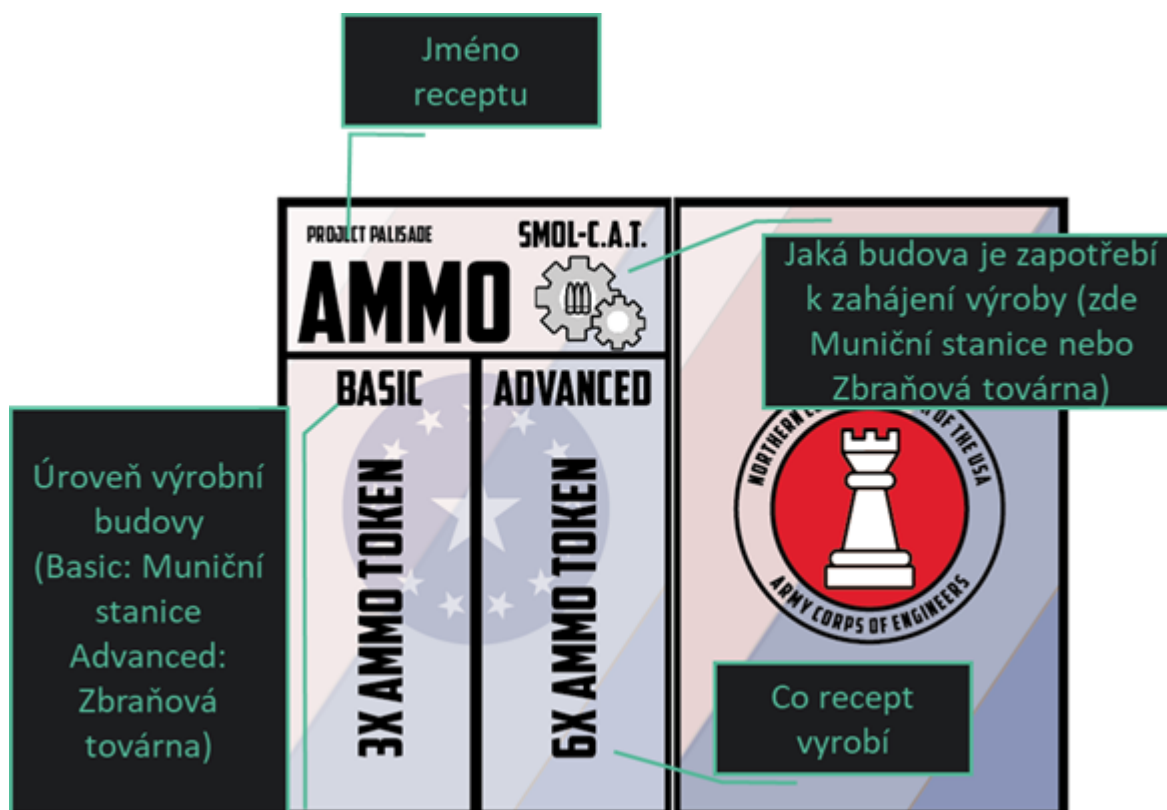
Jméno receptu

PROJECT PALISADE

SMOL-C.A.T.

AMMO

Jaká budova je zapotřebí k zahájení výroby (zde Muniční stanice nebo Zbraňová továrna)

BASIC

ADVANCED

Úroveň výrobní budovy (Basic: Muniční stanice Advanced: Zbraňová továrna)

3X AMMO TOKEN

6X AMMO TOKEN

NORTHERN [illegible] OF THE USA

ARMY CORPS OF ENGINEERS

Co recept vyrobí